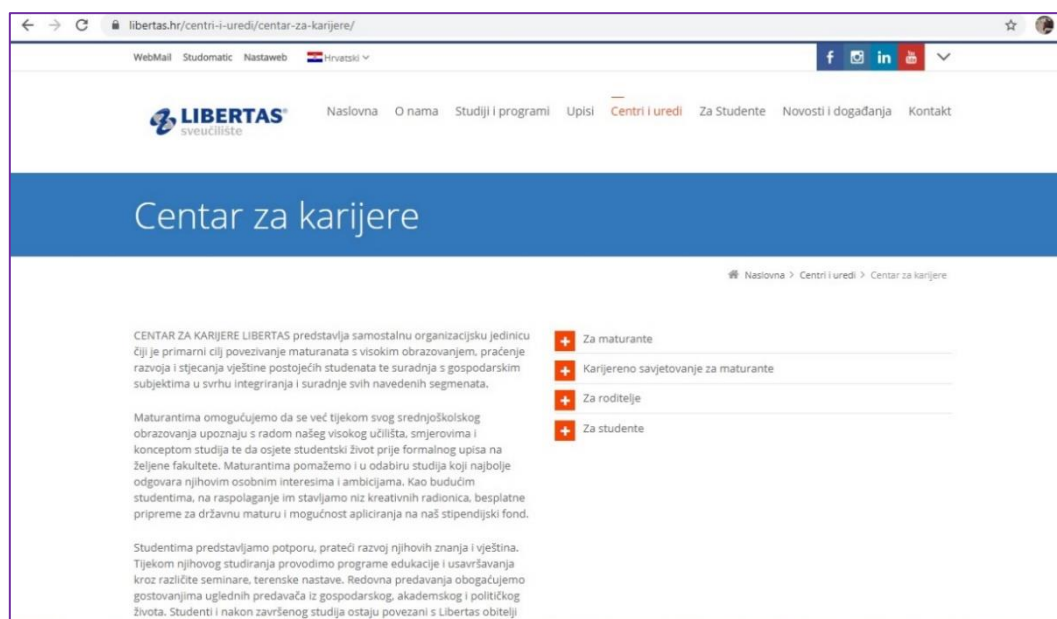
libertas.hr/centri-i-uredi/centar-za-karijere/

WebMail Studomatic Nastaweb Hrvatski

f in

LIBERTAS sveučilište

Naslovna O nama Studiji i programi Upisi Centri i uredi Za Studente Novosti i događanja Kontakt

Centar za karijere

Naslovna > Centri i uredi > Centar za karijere

CENTAR ZA KARIJERE LIBERTAS predstavlja samostalnu organizacijsku jedinicu čiji je primarni cilj povezivanje maturanata s visokim obrazovanjem, praćenje razvoja i stjecanja vještine postojećih studenata te suradnja s gospodarskim subjektima u svrhu integriranja i suradnje svih navedenih segmenata.

Maturantima omogućujemo da se već tijekom svog srednjoškolskog obrazovanja upoznaju s radom našeg visokog učilišta, smjerovima i konceptom studija te da osjete studentski život prije formalnog upisa na željene fakultete. Maturantima pomažemo i u odabiru studija koji najbolje odgovara njihovim osobnim interesima i ambicijama. Kao budućim studentima, na raspolaganje im stavljamo niz kreativnih radionica, besplatne pripreme za državnu maturu i mogućnost apliciranja na naš stipendijski fond.

Studentima predstavljamo potporu, prateći razvoj njihovih znanja i vještina. Tijekom njihovog studiranja provodimo programe edukacije i usavršavanja kroz različite seminare, terenske nastave. Redovna predavanja obogaćujemo gostovanjima uglednih predavača iz gospodarskog, akademskog i političkog života. Studenti i nakon završenog studija ostaju povezani s Libertas obitelji

Za maturante
Karijereno savjetovanje za maturante
Za roditelje
Za studente